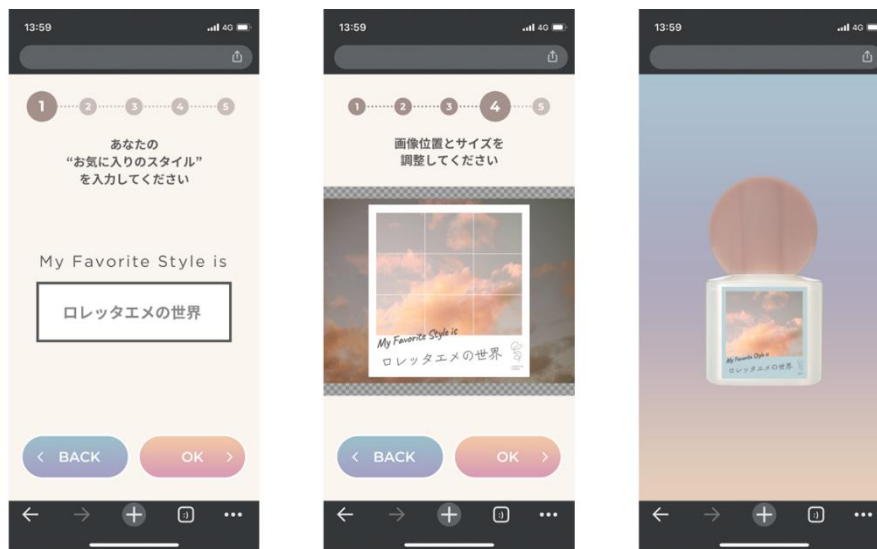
13:59

4G

1 2 3 4 5

あなたの
"お気に入りのスタイル"
を入力してください

My Favorite Style is

ロレッタエメの世界

‹ BACK

OK ›

13:59

4G

1 2 3 4 5

画像位置とサイズを
調整してください

My Favorite Style is
ロレッタエメの世界

‹ BACK

OK ›

13:59

4G

My Favorite Style is
ロレッタエメの世界